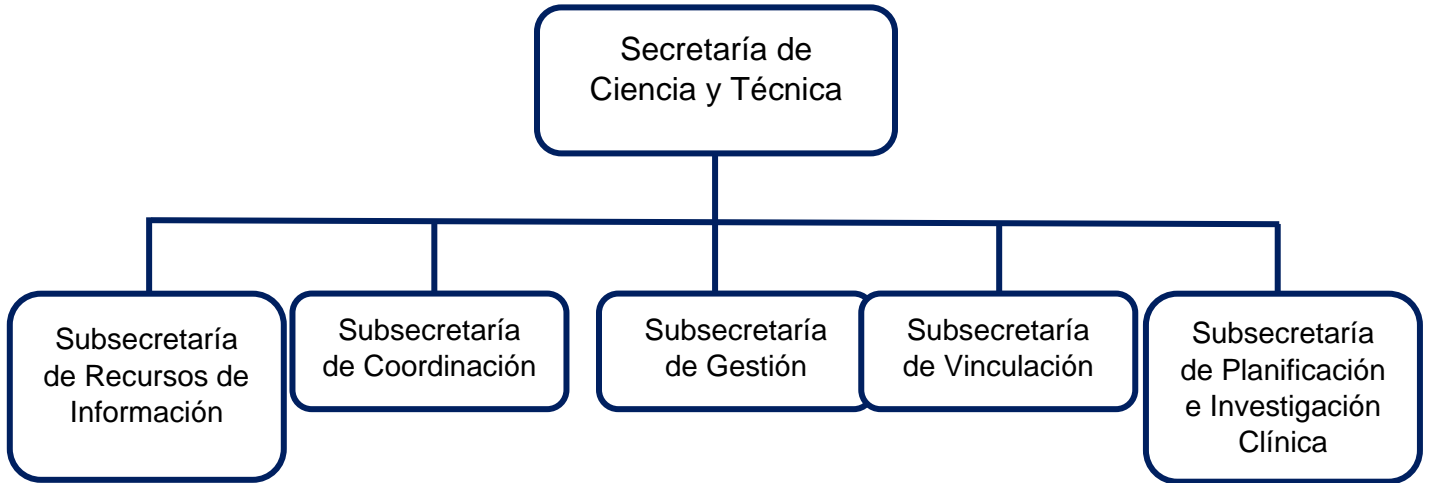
Secretaría de Ciencia y Técnica

Subsecretaría de Recursos de Información

Subsecretaría de Coordinación

Subsecretaría de Gestión

Subsecretaría de Vinculación

Subsecretaría de Planificación e Investigación Clínica